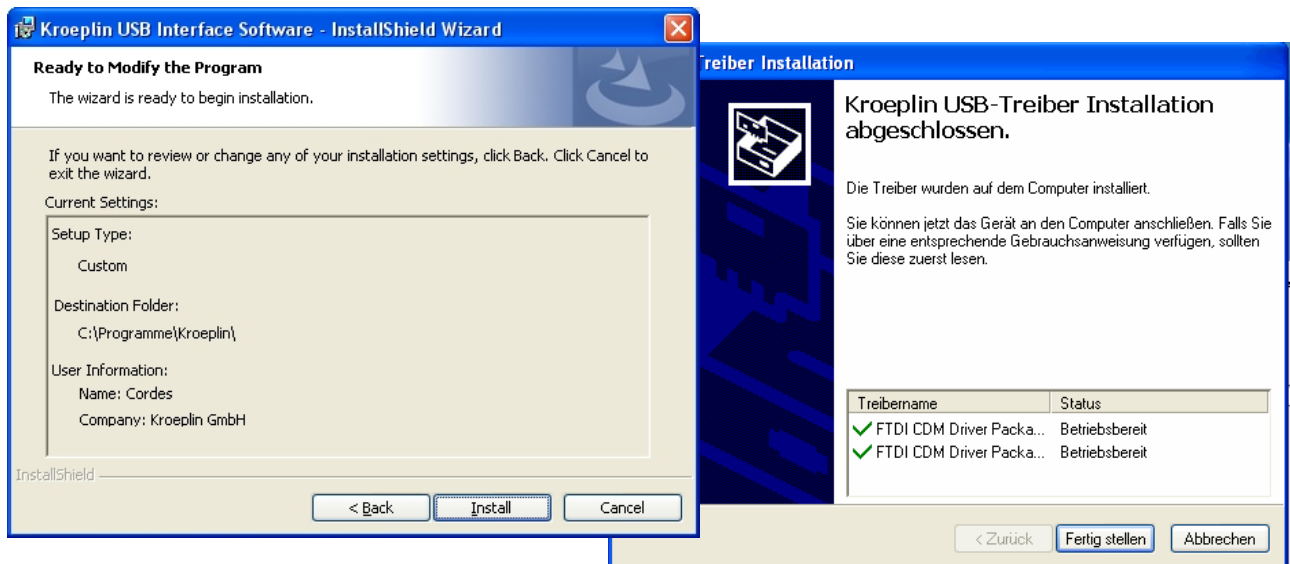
Kroeplin USB Interface Software - InstallShield Wizard

Ready to Modify the Program

The wizard is ready to begin installation.

If you want to review or change any of your installation settings, click Back. Click Cancel to exit the wizard.

Current Settings:

Setup Type:

Custom

Destination Folder:

C:\Programme\Kroeplin\

User Information:

Name: Cordes

Company: Kroeplin GmbH

InstallShield

< Back | Install | Cancel

Treiber Installation

Kroeplin USB-Treiber Installation abgeschlossen.

Die Treiber wurden auf dem Computer installiert.

Sie können jetzt das Gerät an den Computer anschließen. Falls Sie über eine entsprechende Gebrauchsanweisung verfügen, sollten Sie diese zuerst lesen.

| Treibername | Status |
|---|---|
| FTDI CDM Driver Packa... | Betriebsbereit |
| FTDI CDM Driver Packa... | Betriebsbereit |

< Zurück | Fertig stellen | Abbrechen